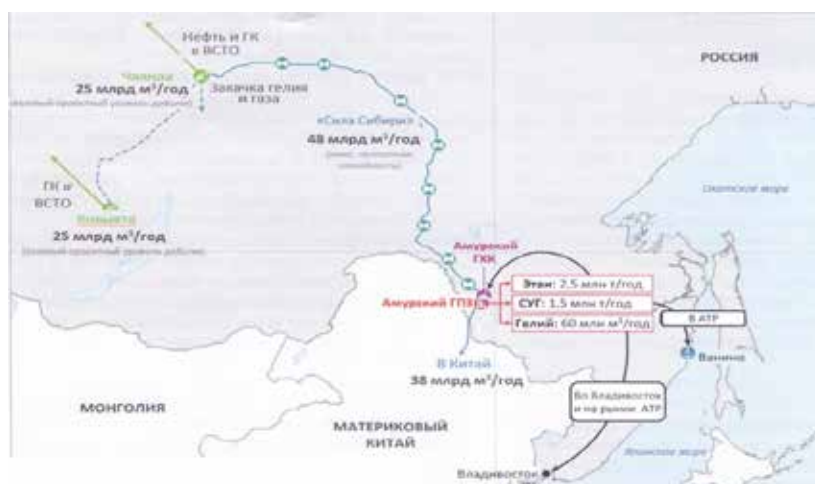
Нефть и ГК в ВСТО

Чаянда
25 млрд м³/год
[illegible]

Закачка гелия и газа

«Сила Сибири»
48 млрд м³/год
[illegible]

РОССИЯ

Охотское море

ГК и ВСТО

Ковыкта
25 млрд м³/год
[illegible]

Амурский ГХК

Амурский ГПЗ

Этан: 2.5 млн т/год
СУГ: 1.5 млн т/год
Гелий: 60 млн м³/год

В АТР

Ванино

В Китай
38 млрд м³/год

МОНГОЛИЯ

МАТЕРИКОВЫЙ КИТАЙ

Во Владивосток и на рынки АТР

Японское море

Владивосток